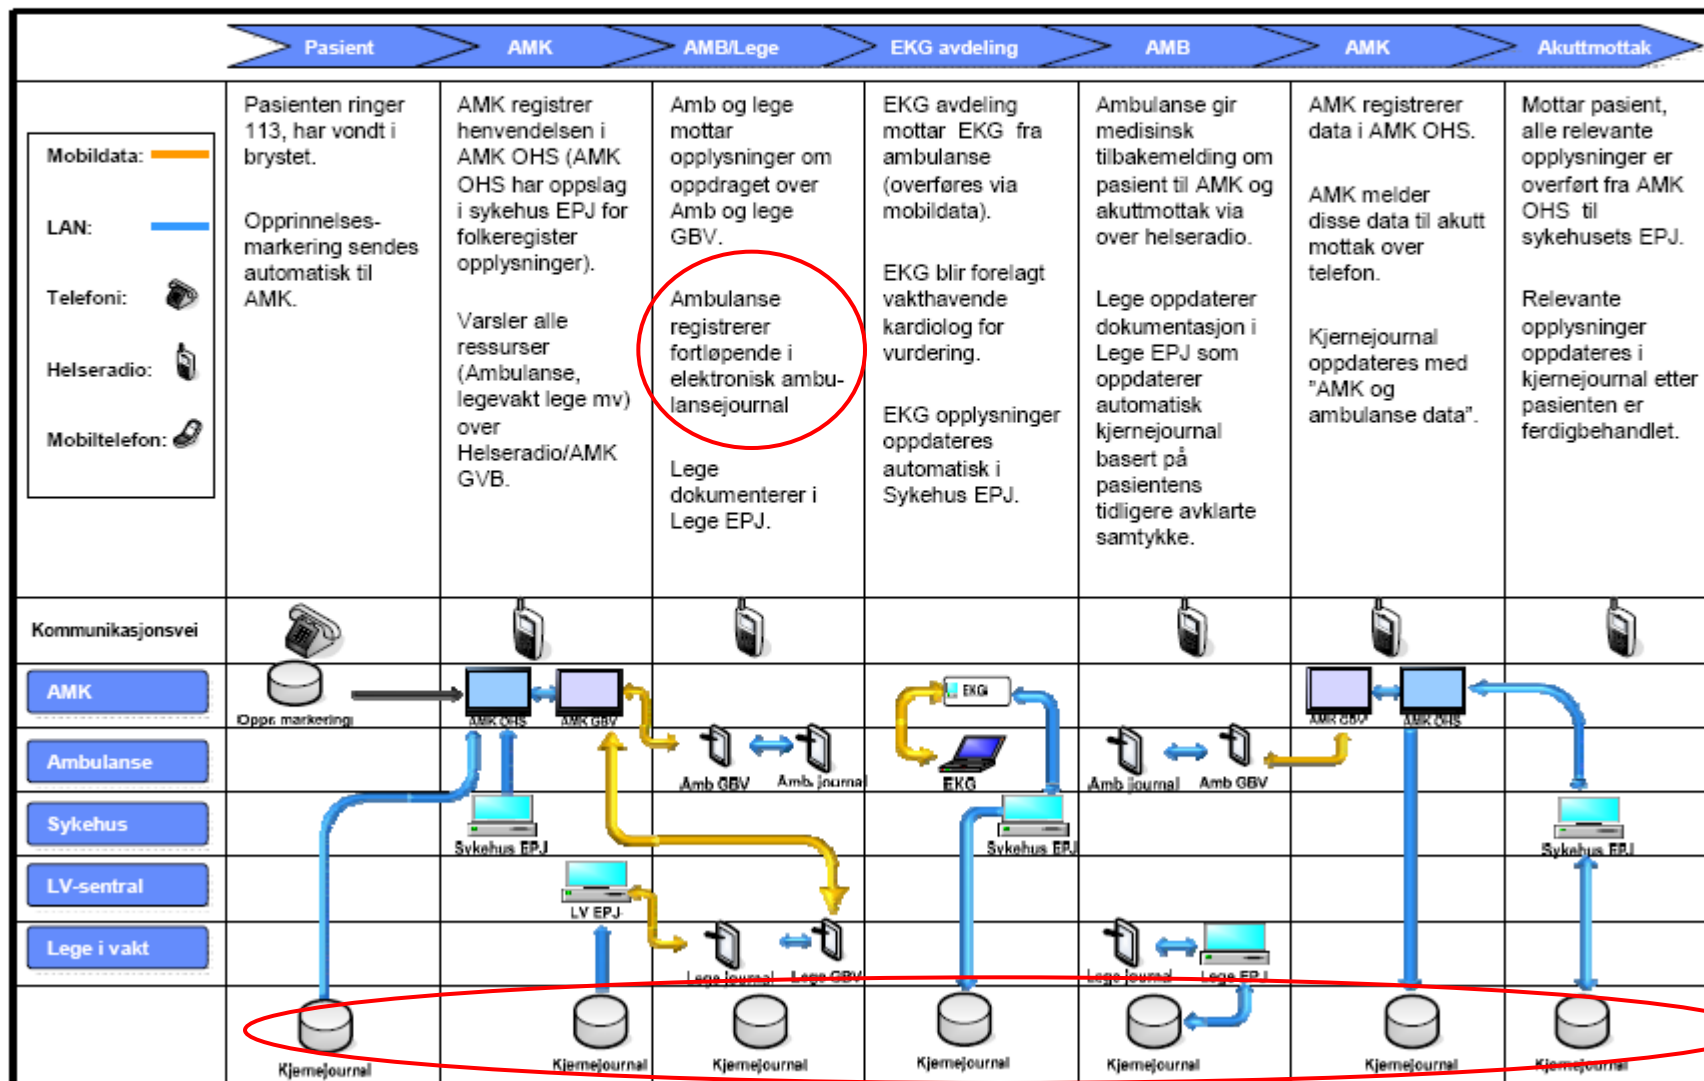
| | Pasient | AMK | AMB/Lege | EKG avdeling | AMB | AMK | Akuttmottak |
|---|---|---|---|---|---|---|---|
| Mobildata: LAN: Telefoni: Helseradio: Mobiltelefon: | Pasienten ringer 113, har vondt i brystet. Opprinnelsesmarkering sendes automatisk til AMK. | AMK registrer henvendelsen i AMK OHS (AMK OHS har oppslag i sykehus EPJ for folkeregister opplysninger). Varsler alle ressurser (Ambulanse, legevakt lege mv) over Helseradio/AMK GVB. | Amb og lege mottar opplysninger om oppdraget over Amb og lege GBV. Ambulanse registrerer fortløpende i elektronisk ambulansejournal Lege dokumenterer i Lege EPJ. | EKG avdeling mottar EKG fra ambulanse (overføres via mobildata). EKG blir forelagt vakthavende kardiolog for vurdering. EKG opplysninger oppdateres automatisk i Sykehus EPJ. | Ambulanse gir medisinsk tilbakemelding om pasient til AMK og akuttmottak via over helseradio. Lege oppdaterer dokumentasjon i Lege EPJ som oppdaterer automatisk kjernejournal basert på pasientens tidligere avklarte samtykke. | AMK registrerer data i AMK OHS. AMK melder disse data til akutt mottak over telefon. Kjernejournal oppdateres med "AMK og ambulanse data". | Mottar pasient, alle relevante opplysninger er overført fra AMK OHS til sykehusets EPJ. Relevante opplysninger oppdateres i kjernejournal etter pasienten er ferdigbehandlet. |

Kommunikasjonsvei
AMK
Ambulanse
Sykehus
LV-sentral
Lege i vakt

Oppr. markering
AMK OHS
AMK GBV
Amb GBV
Amb. journal
EKG
EKG
Sykehus EPJ
LV EPJ
Lege journal
Lege GBV
Sykehus EPJ
Amb journal
Amb GBV
Lege journal
Lege EPJ
AMK GBV
AMK OHS
Sykehus EPJ
Kjernejournal
Kjernejournal
Kjernejournal
Kjernejournal
Kjernejournal
Kjernejournal
Kjernejournal